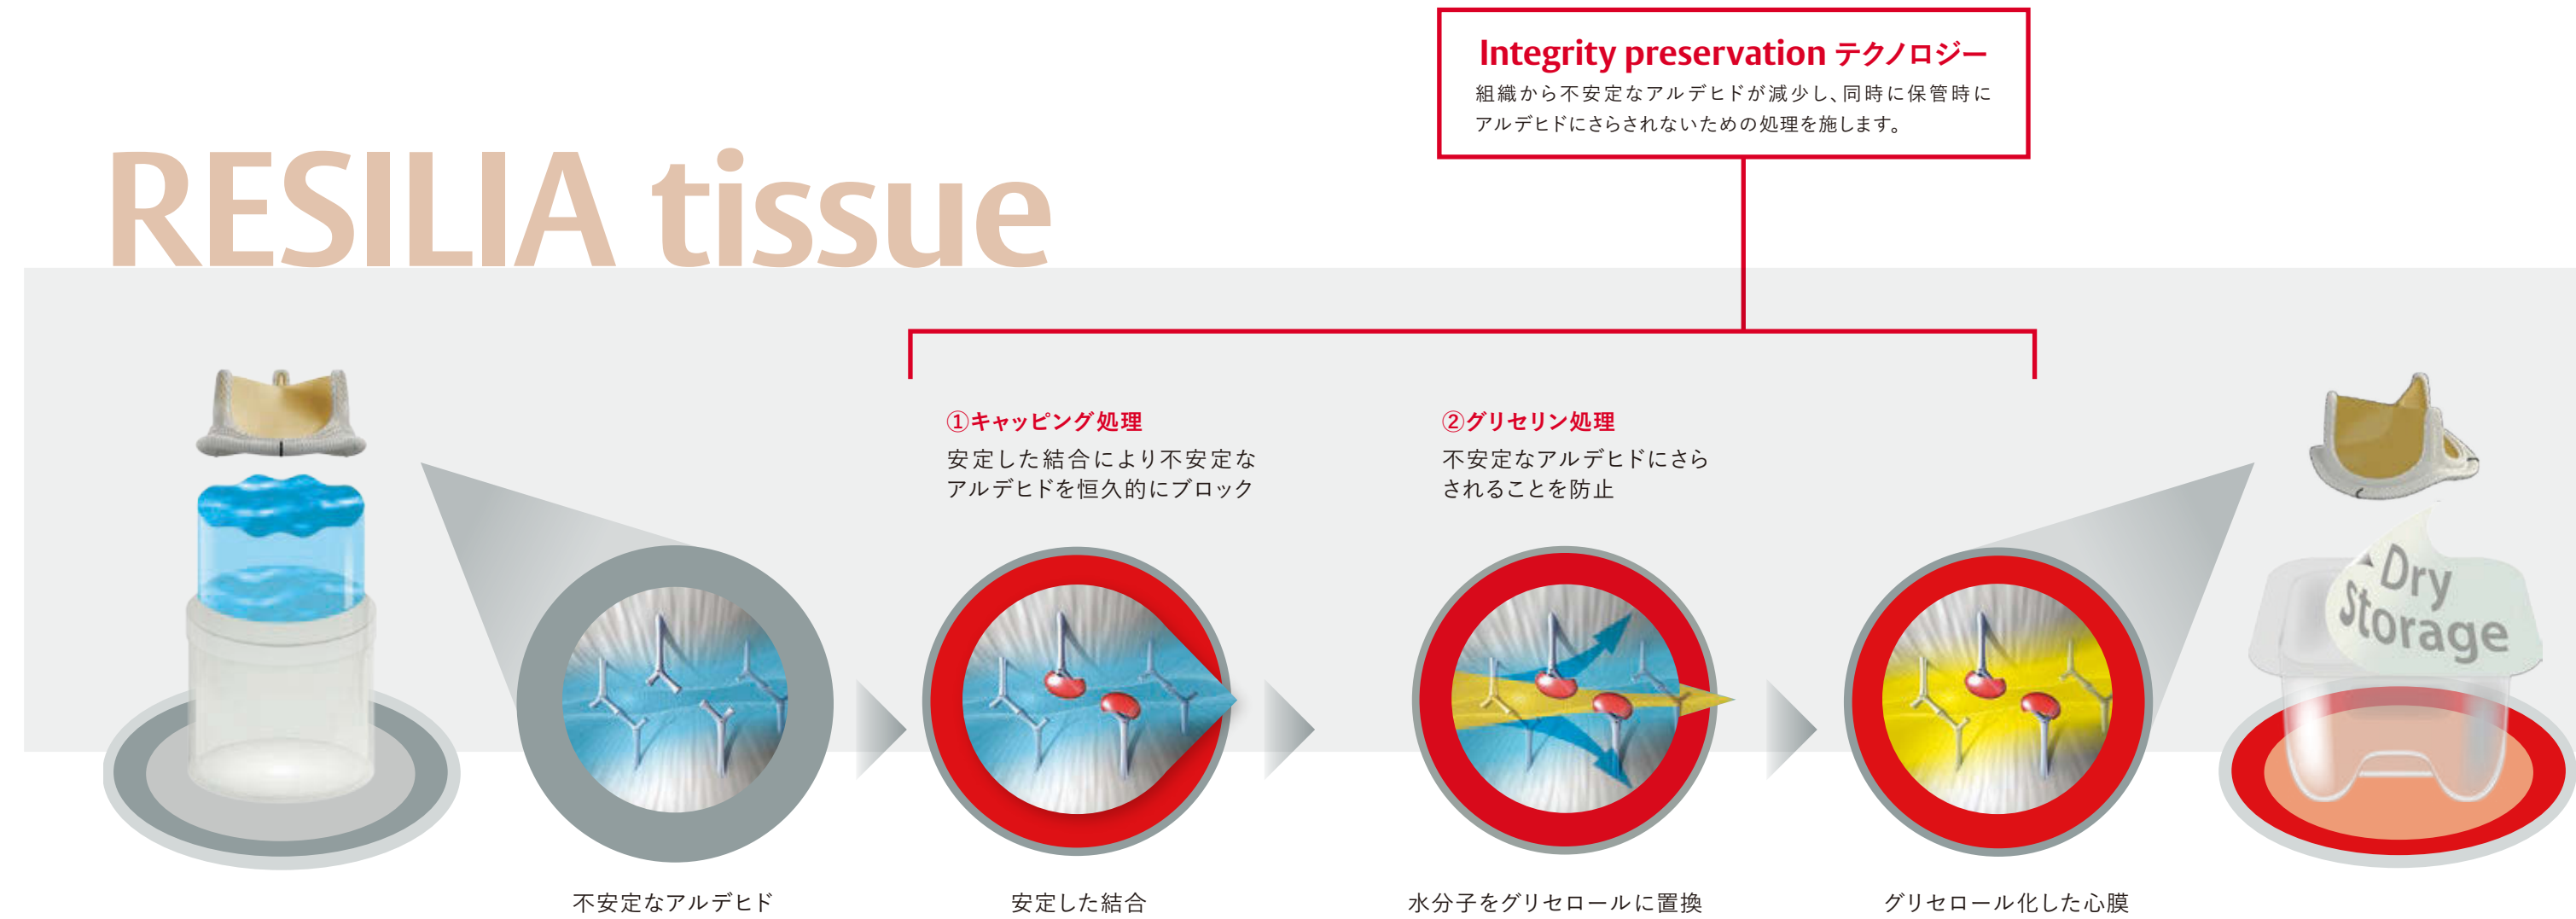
Integrity preservation テクノロジー
組織から不安定なアルデヒドが減少し、同時に保管時にアルデヒドにさらされないための処理を施します。

RESILIA tissue

①キャッピング処理
安定した結合により不安定なアルデヒドを恒久的にブロック

②グリセリン処理
不安定なアルデヒドにさらされることを防止

Dry Storage

不安定なアルデヒド

安定した結合

水分子をグリセロールに置換

グリセロール化した心膜